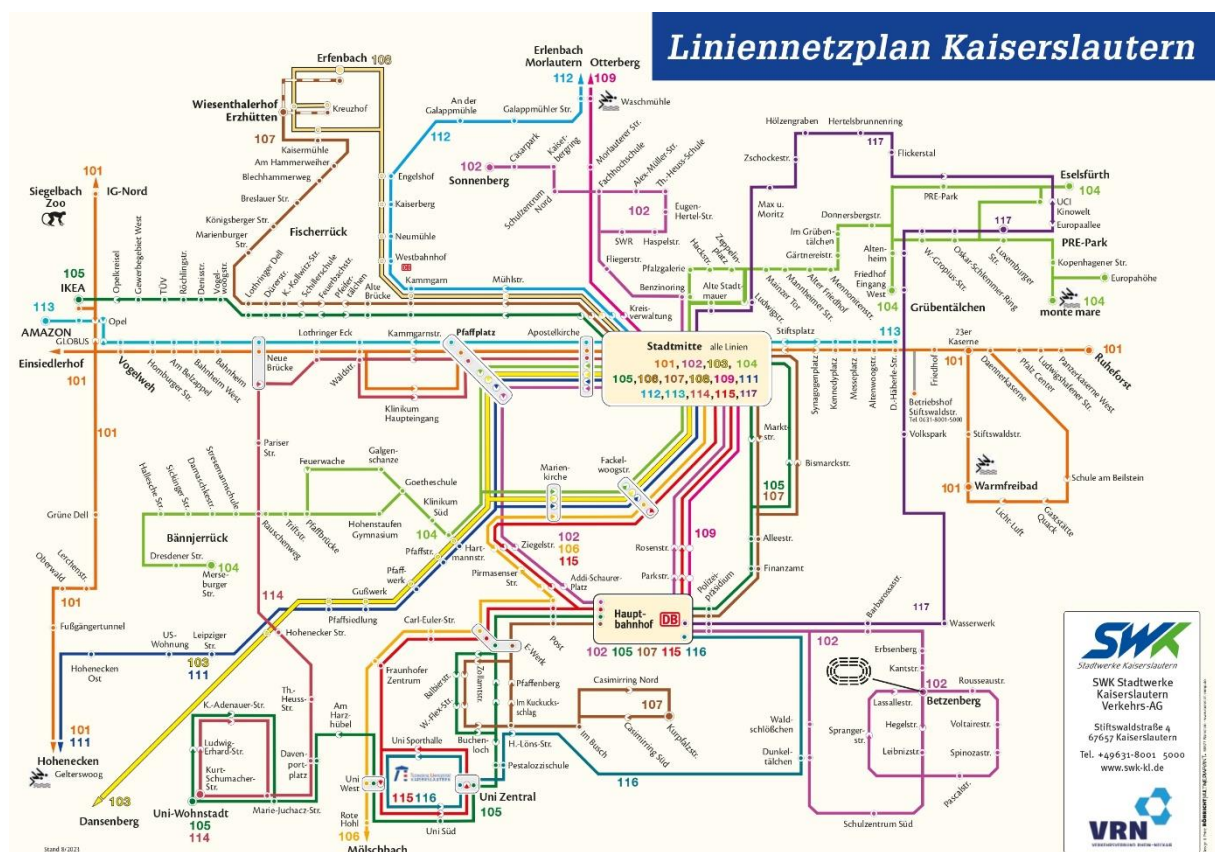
Liniennetzplan Kaiserslautern

Erfenbach 108
Wiesenthalerhof Erzhütten
Kreuzhof
107
Kaisermühle
Am Hammerweiher
Blechhammerweg
Breslauer Str.
Königsberger Str.
Marienburger Str.
Fischerrück
Lothringer Dell
Dürerstr.
K.-Kollwitz-Str.
Schillerschule
Feuerbachstr.
Pfeiffer-Türmchen
Vogelwoogstr.
Denisstr.
Röchlingstr.
TÜV
Gewerbegebiet West
Opelkreisel
101
Siegelbach Zoo
IG-Nord
105
IKEA
113
AMAZON
GLOBUS
Opel
Einsiedlerhof
101
Vogelweh
Homburger Str.
Am Belzappel
Bahnheim
Bahnheim West
Neue Brücke
Lothringer Eck
Kammgarnstr.
Pfaffplatz
Apostelkirche
Waldstr.
Klinikum Haupteingang
Alte Brücke
Westbahnhof
Kammgarn
Mühlstr.
Engelshof
Kaiserberg
Neumühle
112
An der Galappmühle
Galappmühler Str.
Erlenbach Morlautern
112
Otterberg
109
Waschmühle
102
Sonnenberg
Cäsarpark
Kaiserbergring
Schulzentrum Nord
Morlauterer Str.
Fachhochschule
Alex-Müller-Str.
Th.-Heuss-Schule
Eugen-Hertel-Str.
102
SWR
Haspelstr.
Fliegerstr.
Pfalzgalerie
Benzinoring
Kreisverwaltung
Hackstr.
Zeppelinplatz
Alte Stadtmauer
Ludwigstr.
Kaiserstr Tor
Mannheimer Str.
Alter Friedhof
Mennonitenstr.
Max u. Moritz
Zschockestr.
Hölzengraben
Hertelsbrunnenring
117
Flickerstal
Donnersbergstr.
Im Grübentälchen
Gärtnereistr.
Altenheim
Friedhof Eingang West
104
PRE-Park
W.-Gropius-Str.
Oskar-Schlemmer-Ring
Luxemburger Str.
117
Eselsfürth
104
UCI
Kinowelt
Europaallee
PRE-Park
Kopenhagener Str.
Europahöhe
monte mare
104
Grübentälchen
Stiftsplatz
113
23er Kaserne
101
101
Ruheforst
Stadtmitte alle Linien
101, 102, 103, 104
105, 106, 107, 108, 109, 111
112, 113, 114, 115, 117
Friedhof
Betriebshof Stiftswaldstr.
Tel. 0631-8001-5000
Volkspark
D.-Häberle-Str.
Altenwoogstr.
Messeplatz
Kennedyplatz
Synagogenplatz
Daennerkaserne
Pfaff Center
Ludwigshafener Str.
Panzerkaserne West
Stiftswaldstr.
101
Warmfreibad
Schule am Beilstein
Lichte Luft
Gaststätte Quack
Marktstr.
Bismarckstr.
105
107
Alleestr.
Finanzamt
109
Rosenstr.
Parkstr.
Polizeipräsidium
Pariser Str.
Feuerwache
Galgenschanze
Goetheschule
Klinikum Süd
Hohenstaufen Gymnasium
Marienkirche
Fackelwoogstr.
Hallesche Str.
Sickinger Str.
Damaschkestr.
Streicherstr.
Bännjerrück
Dresdener Str.
Merseburger Str.
104
Rauschenweg
Triftstr.
Pfaffbrücke
104
Pfaffstr.
Hartmannstr.
Ziegelstr.
102
106
115
Pirmasenser Str.
Addi-Schaurer-Platz
Pfaffwerk
Gußwerk
Pfaffsiedlung
Grüne Dell
Lerchenstr.
Oberwald
101
101
Fußgängertunnel
114
Hohenecker Str.
US-Wohnung
Leipziger Str.
103
111
Hohenecken Ost
101
111
Hohenecken
Gelterswoog
103
Dansenberg
Carl-Euler-Str.
Post
E-Werk
Hauptbahnhof
DB
102 105 107 115 116
Fraunhofer Zentrum
Balbierstr.
W.-Flex-Str.
Zollamtstr.
Pfaffenberg
Im Kuckucksschlag
Casimirring Nord
107
Kurpfalzstr.
Casimirring Süd
Im Busch
H.-Löns-Str.
Buchenloch
Uni Sporthalle
Pestalozzischule
116
Waldschlößchen
Dunkeltälchen
Barbarossastr.
117
Wasserwerk
102
Erbsenberg
Kantstr.
102
Betzenberg
Rousseaustr.
Lassallestr.
Hegelstr.
Leibnizstr.
Voltairestr.
Spinozastr.
Sprangerstr.
Pascalstr.
Schulzentrum Süd
Am Harzhübel
Th.-Heuss-Str.
Davenportplatz
K.-Adenauer-Str.
Ludwig-Erhard-Str.
Kurt-Schumacher-Str.
Marie-Juchacz-Str.
Uni-Wohnstadt
105
114
Uni West
115 116
Uni Zentral
105
Rote Hohl
106
Uni Süd
Mölschbach
SWK
Stadtwerke Kaiserslautern
SWK Stadtwerke Kaiserslautern Verkehrs-AG
Stiftswaldstraße 4
67657 Kaiserslautern
Tel. +49631-8001 5000
www.swk-kl.de
VRN
Stand 8/2021